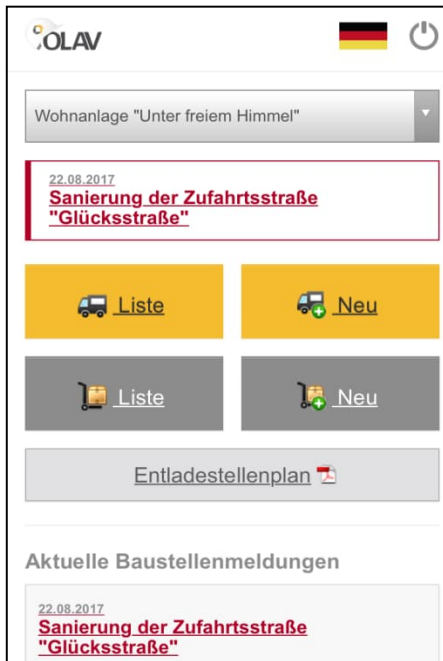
OLAV

Wohnanlage "Unter freiem Himmel"

22.08.2017
Sanierung der Zufahrtsstraße "Glücksstraße"

Liste

Neu

Liste

Neu

Entladestellenplan

Aktuelle Baustellenmeldungen

22.08.2017
Sanierung der Zufahrtsstraße "Glücksstraße"